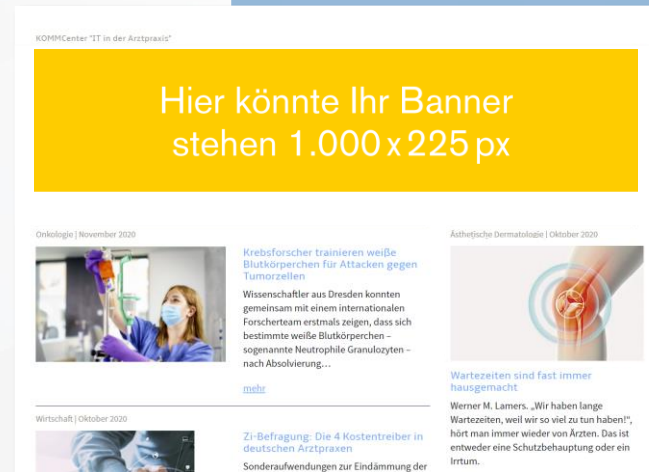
KOMMCenter "IT in der Arztpraxis"

Hier könnte Ihr Banner stehen 1.000 x 225 px

Onkologie | November 2020

Krebsforscher trainieren weiße Blutkörperchen für Attacken gegen Tumorzellen

Wissenschaftler aus Dresden konnten gemeinsam mit einem internationalen Forscherteam erstmals zeigen, dass sich bestimmte weiße Blutkörperchen – sogenannte Neutrophile Granulozyten – nach Absolvierung…

mehr

Ästhetische Dermatologie | Oktober 2020

Wartezeiten sind fast immer hausgemacht

Werner M. Lamers. „Wir haben lange Wartezeiten, weil wir so viel zu tun haben!", hört man immer wieder von Ärzten. Das ist entweder eine Schutzbehauptung oder ein Irrtum.

Wirtschaft | Oktober 2020

Zi-Befragung: Die 4 Kostentreiber in deutschen Arztpraxen

Sonderaufwendungen zur Eindämmung der